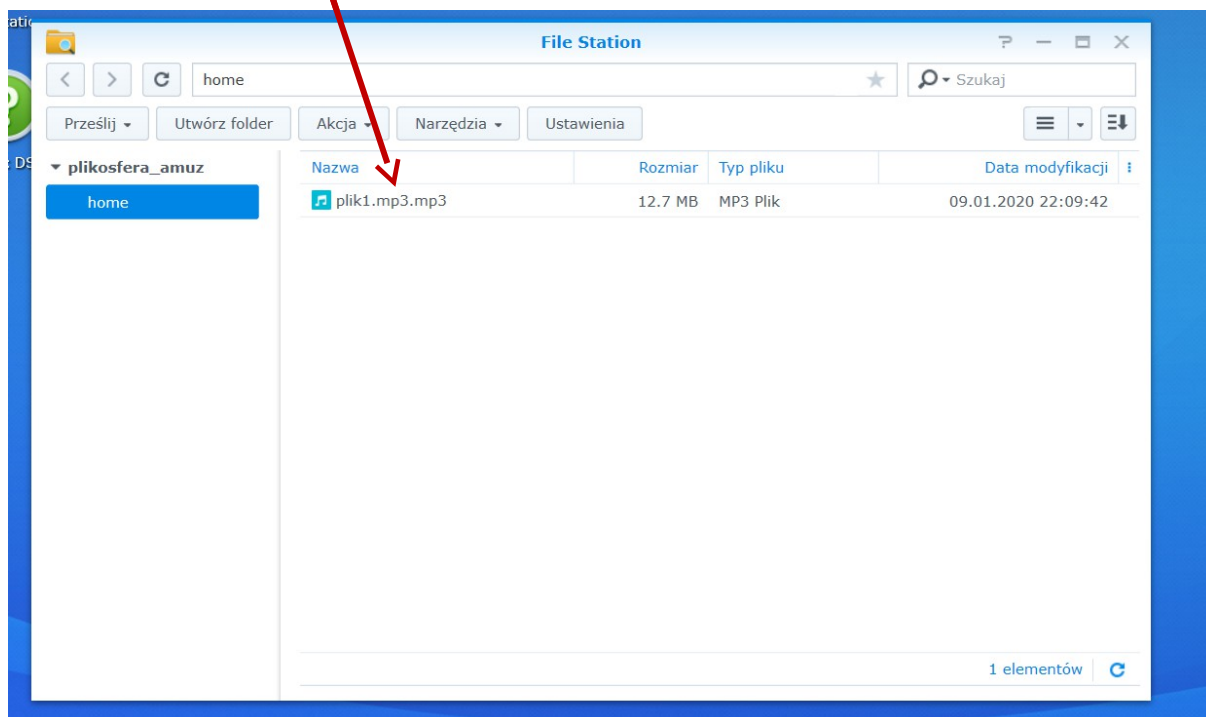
tati

DS

File Station

home

Szukaj

Prześlij

Utwórz folder

Akcja

Narzędzia

Ustawienia

plikosfera_amuz

home

| Nazwa | Rozmiar | Typ pliku | Data modyfikacji |
|---|---|---|---|
| plik1.mp3.mp3 | 12.7 MB | MP3 Plik | 09.01.2020 22:09:42 |

1 elementów